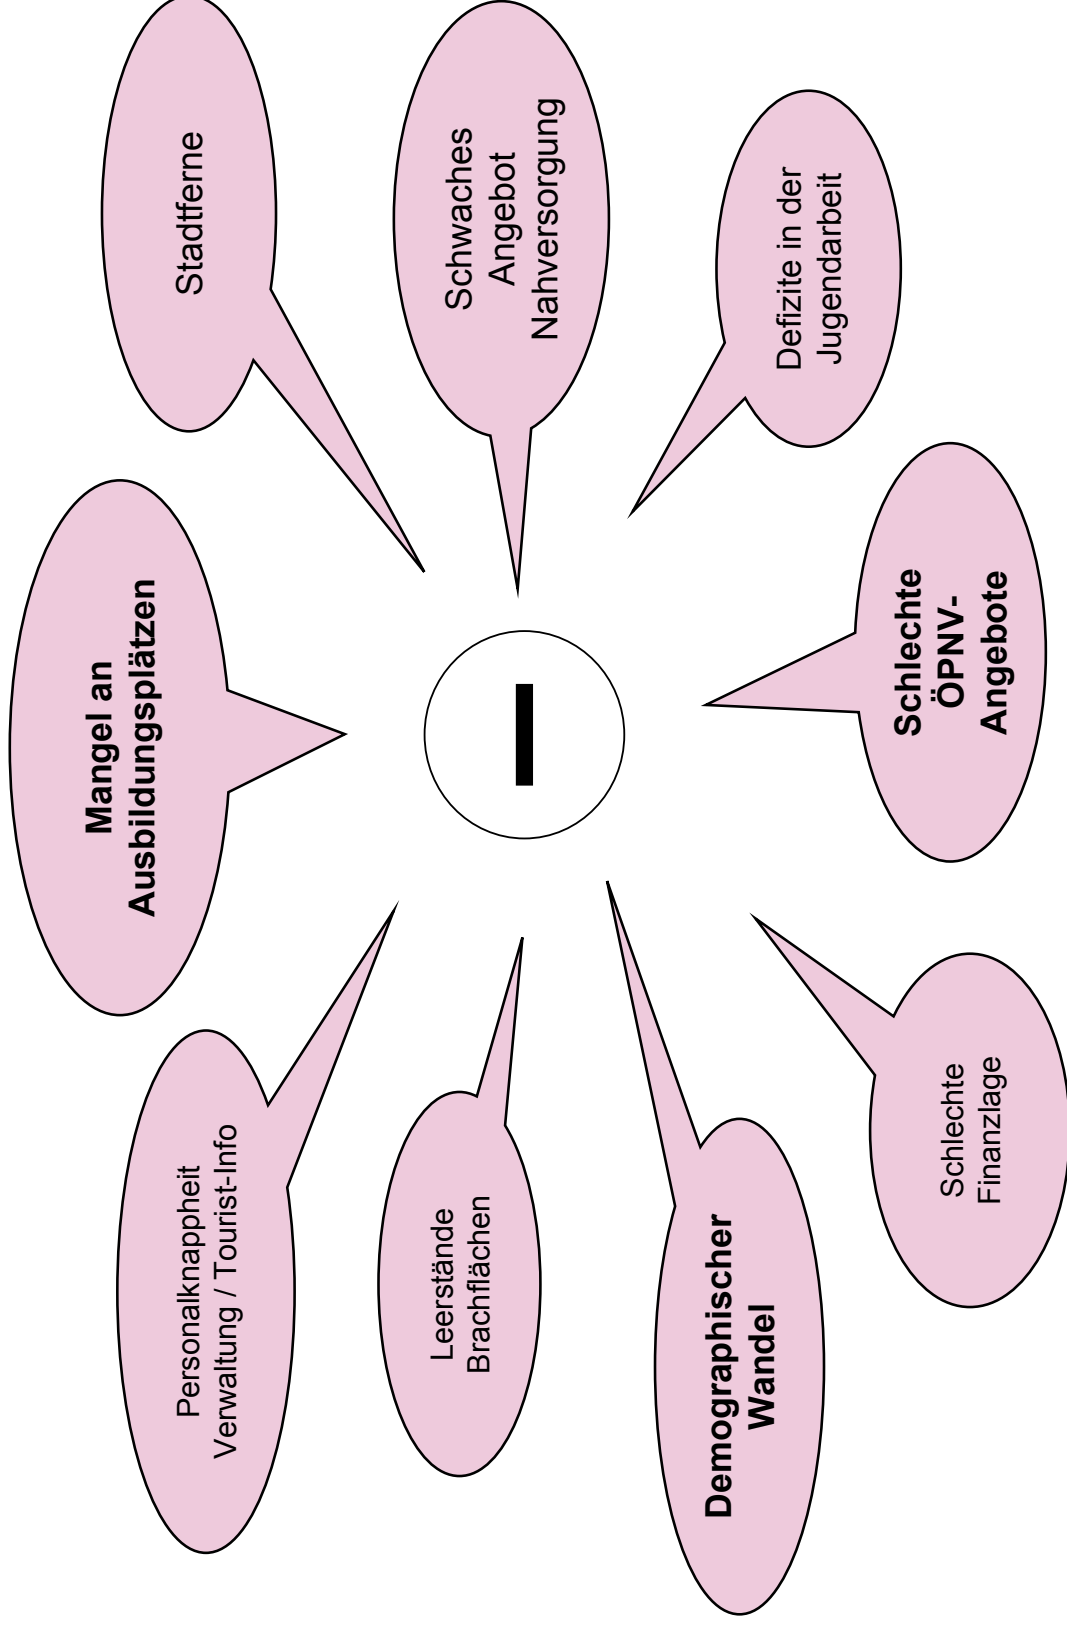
I

Mangel an Ausbildungsplätzen

Stadtferne

Schwaches Angebot Nahversorgung

Defizite in der Jugendarbeit

Schlechte ÖPNV-Angebote

Schlechte Finanzlage

Demographischer Wandel

Leerstände Brachflächen

Personalknappheit Verwaltung / Tourist-Info